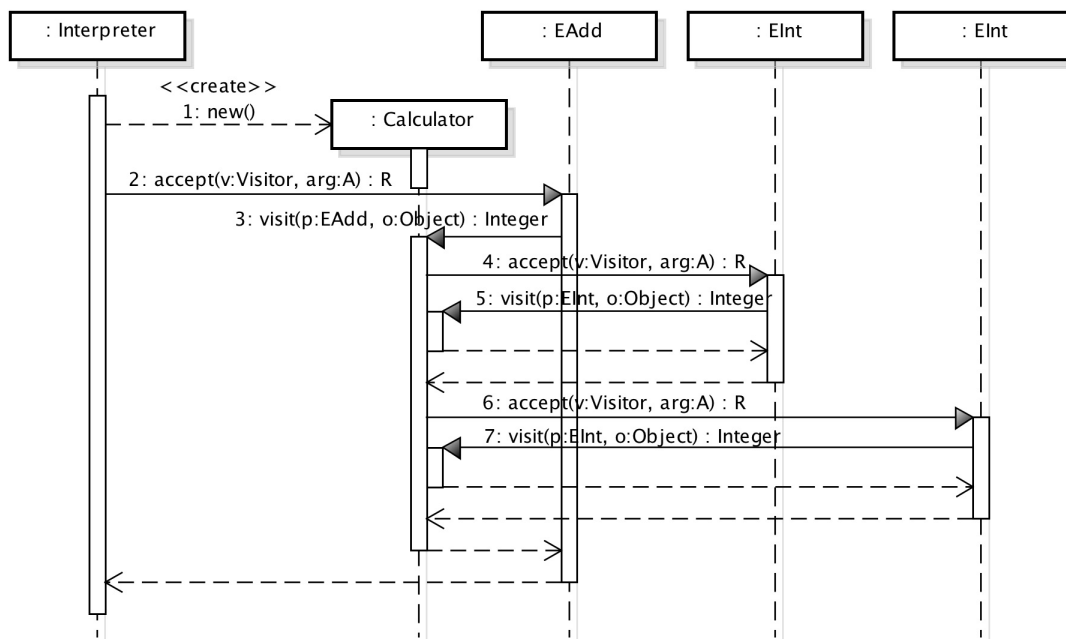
: Interpreter

: EAdd

: EInt

: EInt

<<create>>
1: new()

: Calculator

2: accept(v:Visitor, arg:A) : R

3: visit(p:EAdd, o:Object) : Integer

4: accept(v:Visitor, arg:A) : R

5: visit(p:EInt, o:Object) : Integer

6: accept(v:Visitor, arg:A) : R

7: visit(p:EInt, o:Object) : Integer